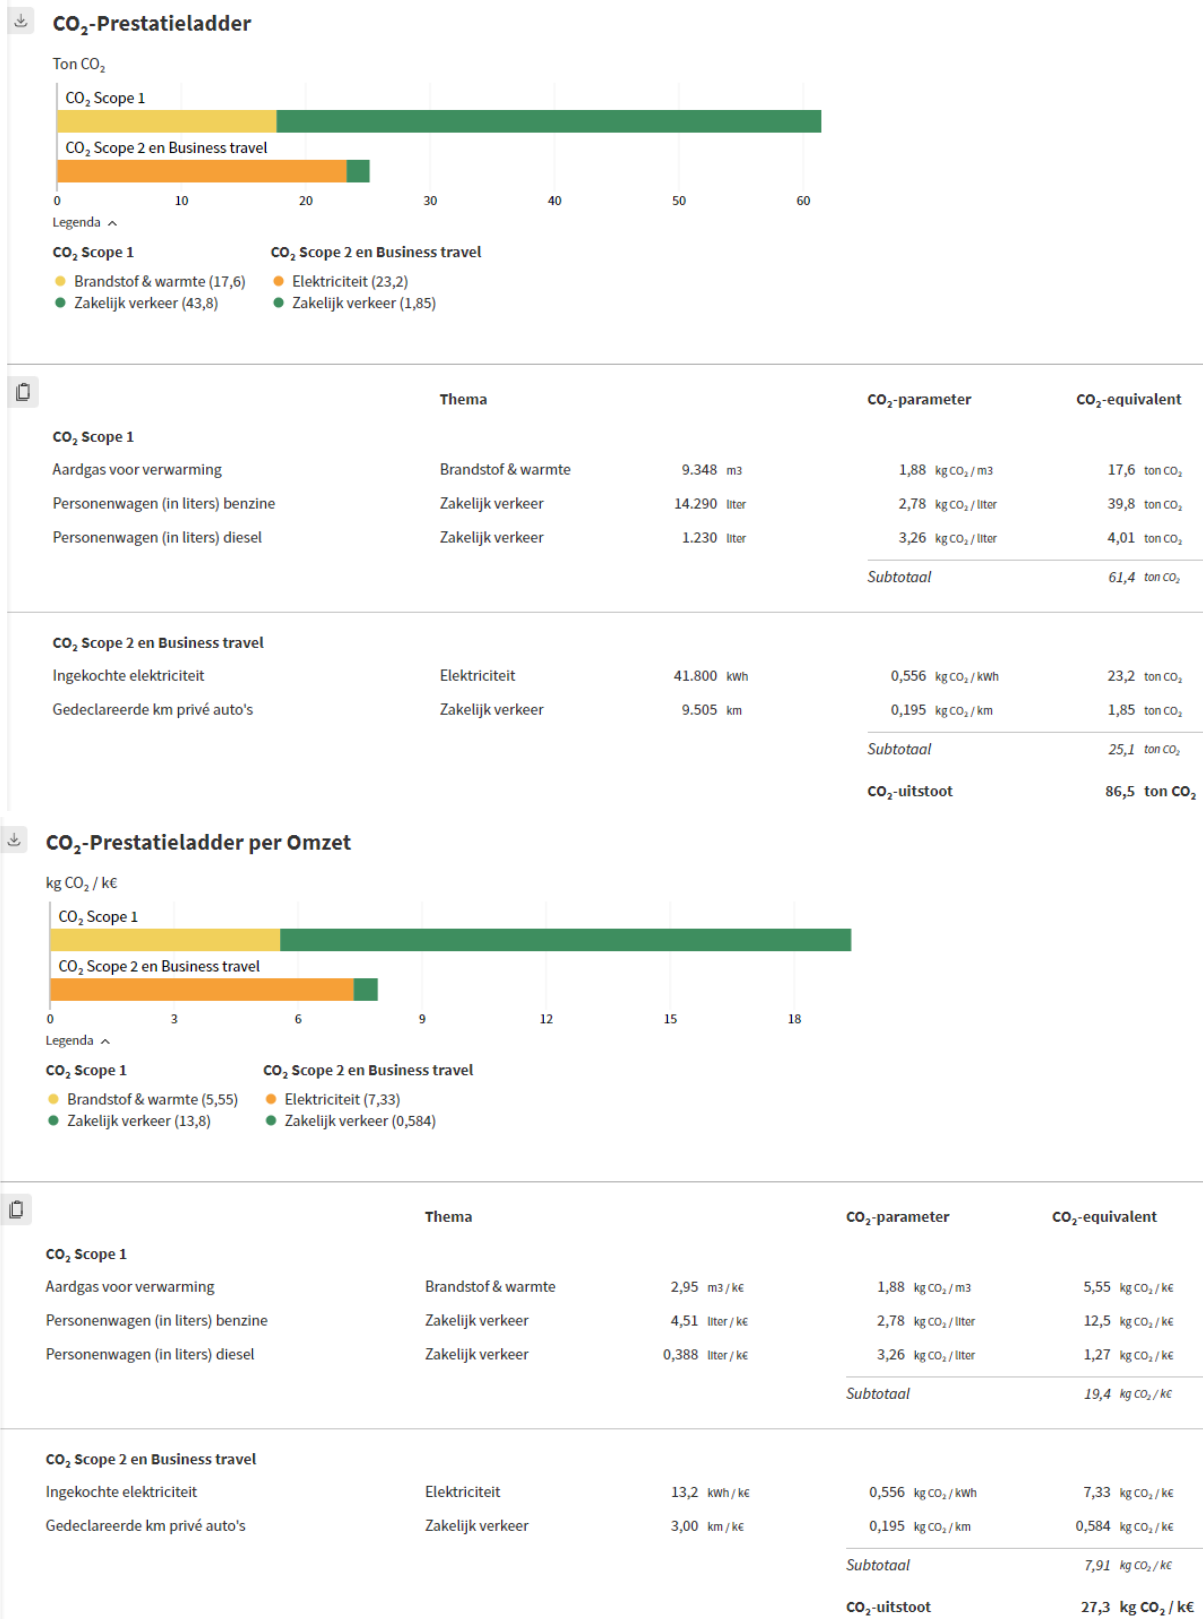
$CO_2$-Prestatieladder

Ton $CO_2$

$CO_2$ Scope 1

$CO_2$ Scope 2 en Business travel

0 10 20 30 40 50 60

Legenda

$CO_2$ Scope 1
Brandstof & warmte (17,6)
Zakelijk verkeer (43,8)

$CO_2$ Scope 2 en Business travel
Elektriciteit (23,2)
Zakelijk verkeer (1,85)

| | Thema | | $CO_2$-parameter | $CO_2$-equivalent |
|---|---|---|---|---|
| $CO_2$ Scope 1 | | | | |
| Aardgas voor verwarming | Brandstof & warmte | 9.348 m3 | 1,88 kg $CO_2$ / m3 | 17,6 ton $CO_2$ |
| Personenwagen (in liters) benzine | Zakelijk verkeer | 14.290 liter | 2,78 kg $CO_2$ / liter | 39,8 ton $CO_2$ |
| Personenwagen (in liters) diesel | Zakelijk verkeer | 1.230 liter | 3,26 kg $CO_2$ / liter | 4,01 ton $CO_2$ |
| | | | Subtotaal | 61,4 ton $CO_2$ |
| $CO_2$ Scope 2 en Business travel | | | | |
| Ingekochte elektriciteit | Elektriciteit | 41.800 kWh | 0,556 kg $CO_2$ / kWh | 23,2 ton $CO_2$ |
| Gedeclareerde km privé auto's | Zakelijk verkeer | 9.505 km | 0,195 kg $CO_2$ / km | 1,85 ton $CO_2$ |
| | | | Subtotaal | 25,1 ton $CO_2$ |
| | | | $CO_2$-uitstoot | 86,5 ton $CO_2$ |

$CO_2$-Prestatieladder per Omzet

kg $CO_2$ / k€

$CO_2$ Scope 1

$CO_2$ Scope 2 en Business travel

0 3 6 9 12 15 18

Legenda

$CO_2$ Scope 1
Brandstof & warmte (5,55)
Zakelijk verkeer (13,8)

$CO_2$ Scope 2 en Business travel
Elektriciteit (7,33)
Zakelijk verkeer (0,584)

| | Thema | | $CO_2$-parameter | $CO_2$-equivalent |
|---|---|---|---|---|
| $CO_2$ Scope 1 | | | | |
| Aardgas voor verwarming | Brandstof & warmte | 2,95 m3 / k€ | 1,88 kg $CO_2$ / m3 | 5,55 kg $CO_2$ / k€ |
| Personenwagen (in liters) benzine | Zakelijk verkeer | 4,51 liter / k€ | 2,78 kg $CO_2$ / liter | 12,5 kg $CO_2$ / k€ |
| Personenwagen (in liters) diesel | Zakelijk verkeer | 0,388 liter / k€ | 3,26 kg $CO_2$ / liter | 1,27 kg $CO_2$ / k€ |
| | | | Subtotaal | 19,4 kg $CO_2$ / k€ |
| $CO_2$ Scope 2 en Business travel | | | | |
| Ingekochte elektriciteit | Elektriciteit | 13,2 kWh / k€ | 0,556 kg $CO_2$ / kWh | 7,33 kg $CO_2$ / k€ |
| Gedeclareerde km privé auto's | Zakelijk verkeer | 3,00 km / k€ | 0,195 kg $CO_2$ / km | 0,584 kg $CO_2$ / k€ |
| | | | Subtotaal | 7,91 kg $CO_2$ / k€ |
| | | | $CO_2$-uitstoot | 27,3 kg $CO_2$ / k€ |